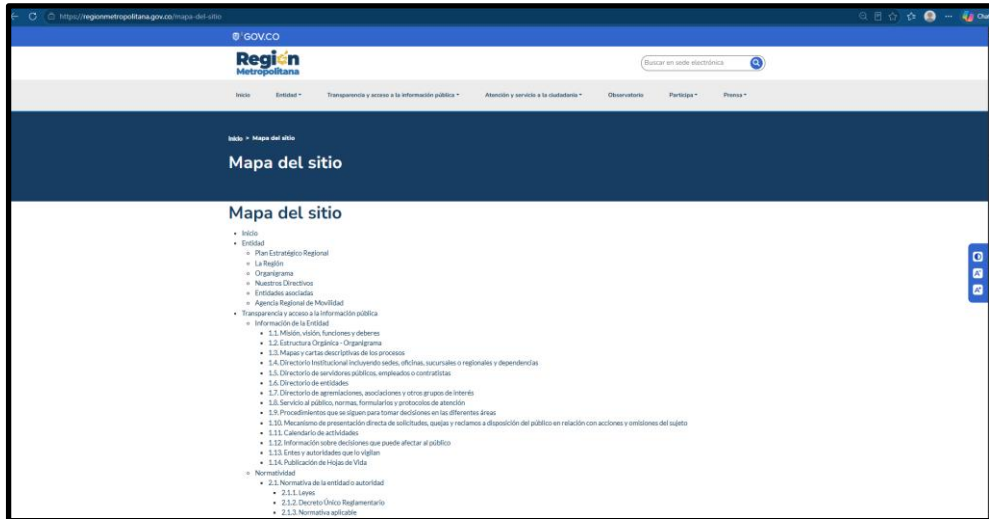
https://regionmetropolitana.gov.co/mapa-del-sitio

GOV.CO

Región Metropolitana

Buscar en sede electrónica

Inicio Entidad Transparencia y acceso a la información pública Atención y servicio a la ciudadanía Observatorio Participa Prensa

Inicio > Mapa del sitio

Mapa del sitio

Mapa del sitio

- Inicio
- Entidad
  - Plan Estratégico Regional
  - La Región
  - Organigrama
  - Nuestros Directivos
  - Entidades asociadas
  - Agencia Regional de Movilidad
- Transparencia y acceso a la información pública
  - Información de la Entidad
    - 1.1. Misión, visión, funciones y deberes
    - 1.2. Estructura Orgánica - Organigrama
    - 1.3. Mapas y cartas descriptivas de los procesos
    - 1.4. Directorio Institucional incluyendo sedes, oficinas, sucursales o regionales y dependencias
    - 1.5. Directorio de servidores públicos, empleados o contratistas
    - 1.6. Directorio de entidades
    - 1.7. Directorio de agremiaciones, asociaciones y otros grupos de interés
    - 1.8. Servicio al público, normas, formularios y protocolos de atención
    - 1.9. Procedimientos que se siguen para tomar decisiones en las diferentes áreas
    - 1.10. Mecanismo de presentación directa de solicitudes, quejas y reclamos a disposición del público en relación con acciones y omisiones del sujeto
    - 1.11. Calendario de actividades
    - 1.12. Información sobre decisiones que puede afectar al público
    - 1.13. Entes y autoridades que lo vigilan
    - 1.14. Publicación de Hojas de Vida
  - Normatividad
    - 2.1. Normativa de la entidad o autoridad
      - 2.1.1. Leyes
      - 2.1.2. Decreto Único Reglamentario
      - 2.1.3. Normativa aplicable